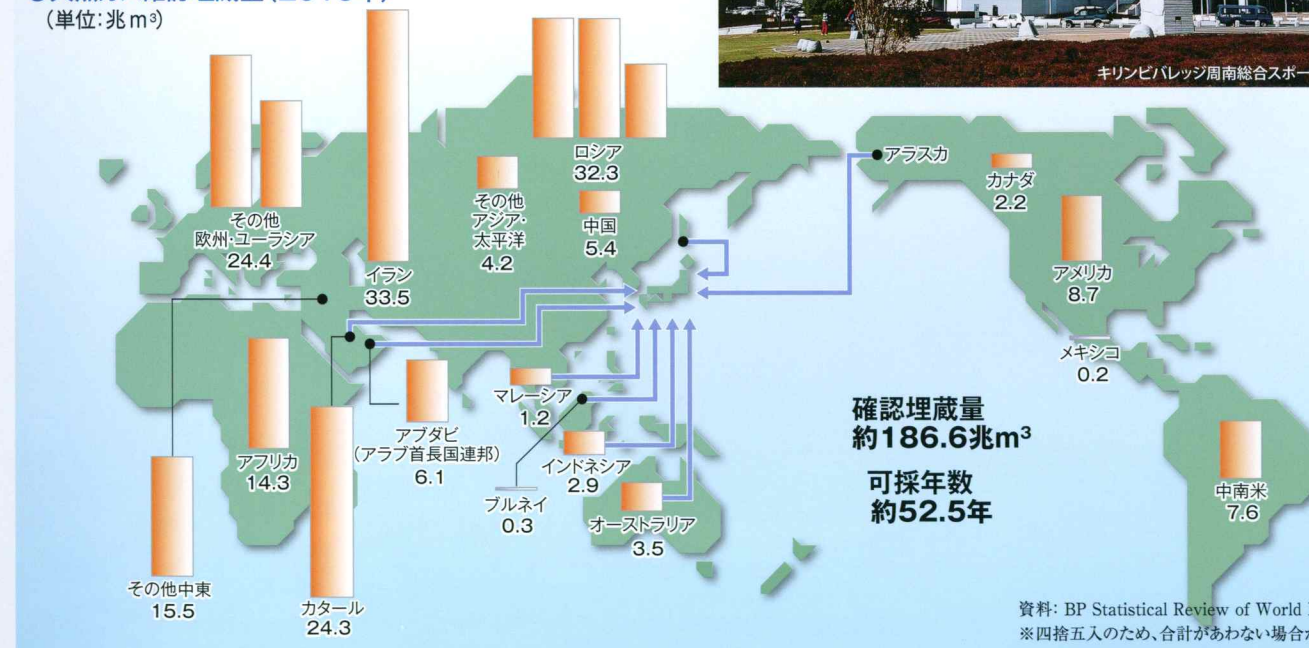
(単位:兆m$^3$)

キリンビバレッジ周南総合スポー

その他欧州・ユーラシア 24.4

イラン 33.5

その他アジア・太平洋 4.2

ロシア 32.3

中国 5.4

アラスカ

カナダ 2.2

アメリカ 8.7

メキシコ 0.2

中南米 7.6

アフリカ 14.3

アブダビ (アラブ首長国連邦) 6.1

マレーシア 1.2

インドネシア 2.9

ブルネイ 0.3

オーストラリア 3.5

その他中東 15.5

カタール 24.3

確認埋蔵量
約186.6兆m$^3$

可採年数
約52.5年

資料: BP Statistical Review of World
※四捨五入のため、合計があわない場合が